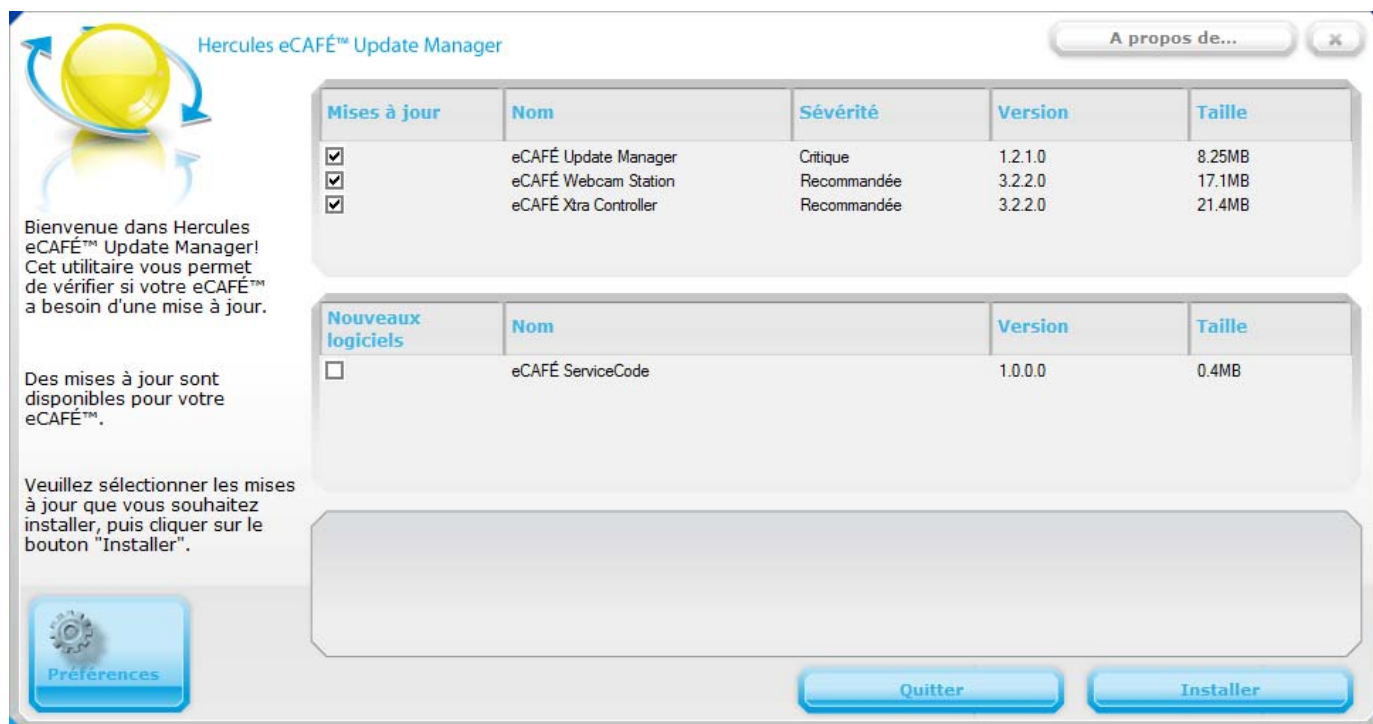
Hercules eCAFÉ™ Update Manager

A propos de...

x

| Mises à jour | Nom | Sévérité | Version | Taille |
|---|---|---|---|---|
| ☑ | eCAFÉ Update Manager | Critique | 1.2.1.0 | 8.25MB |
| ☑ | eCAFÉ Webcam Station | Recommandée | 3.2.2.0 | 17.1MB |
| ☑ | eCAFÉ Xtra Controller | Recommandée | 3.2.2.0 | 21.4MB |

Bienvenue dans Hercules eCAFÉ™ Update Manager! Cet utilitaire vous permet de vérifier si votre eCAFÉ™ a besoin d'une mise à jour.

| Nouveaux logiciels | Nom | Version | Taille |
|---|---|---|---|
| ☐ | eCAFÉ ServiceCode | 1.0.0.0 | 0.4MB |

Des mises à jour sont disponibles pour votre eCAFÉ™.

Veuillez sélectionner les mises à jour que vous souhaitez installer, puis cliquer sur le bouton "Installer".

Préférences

Quitter

Installer